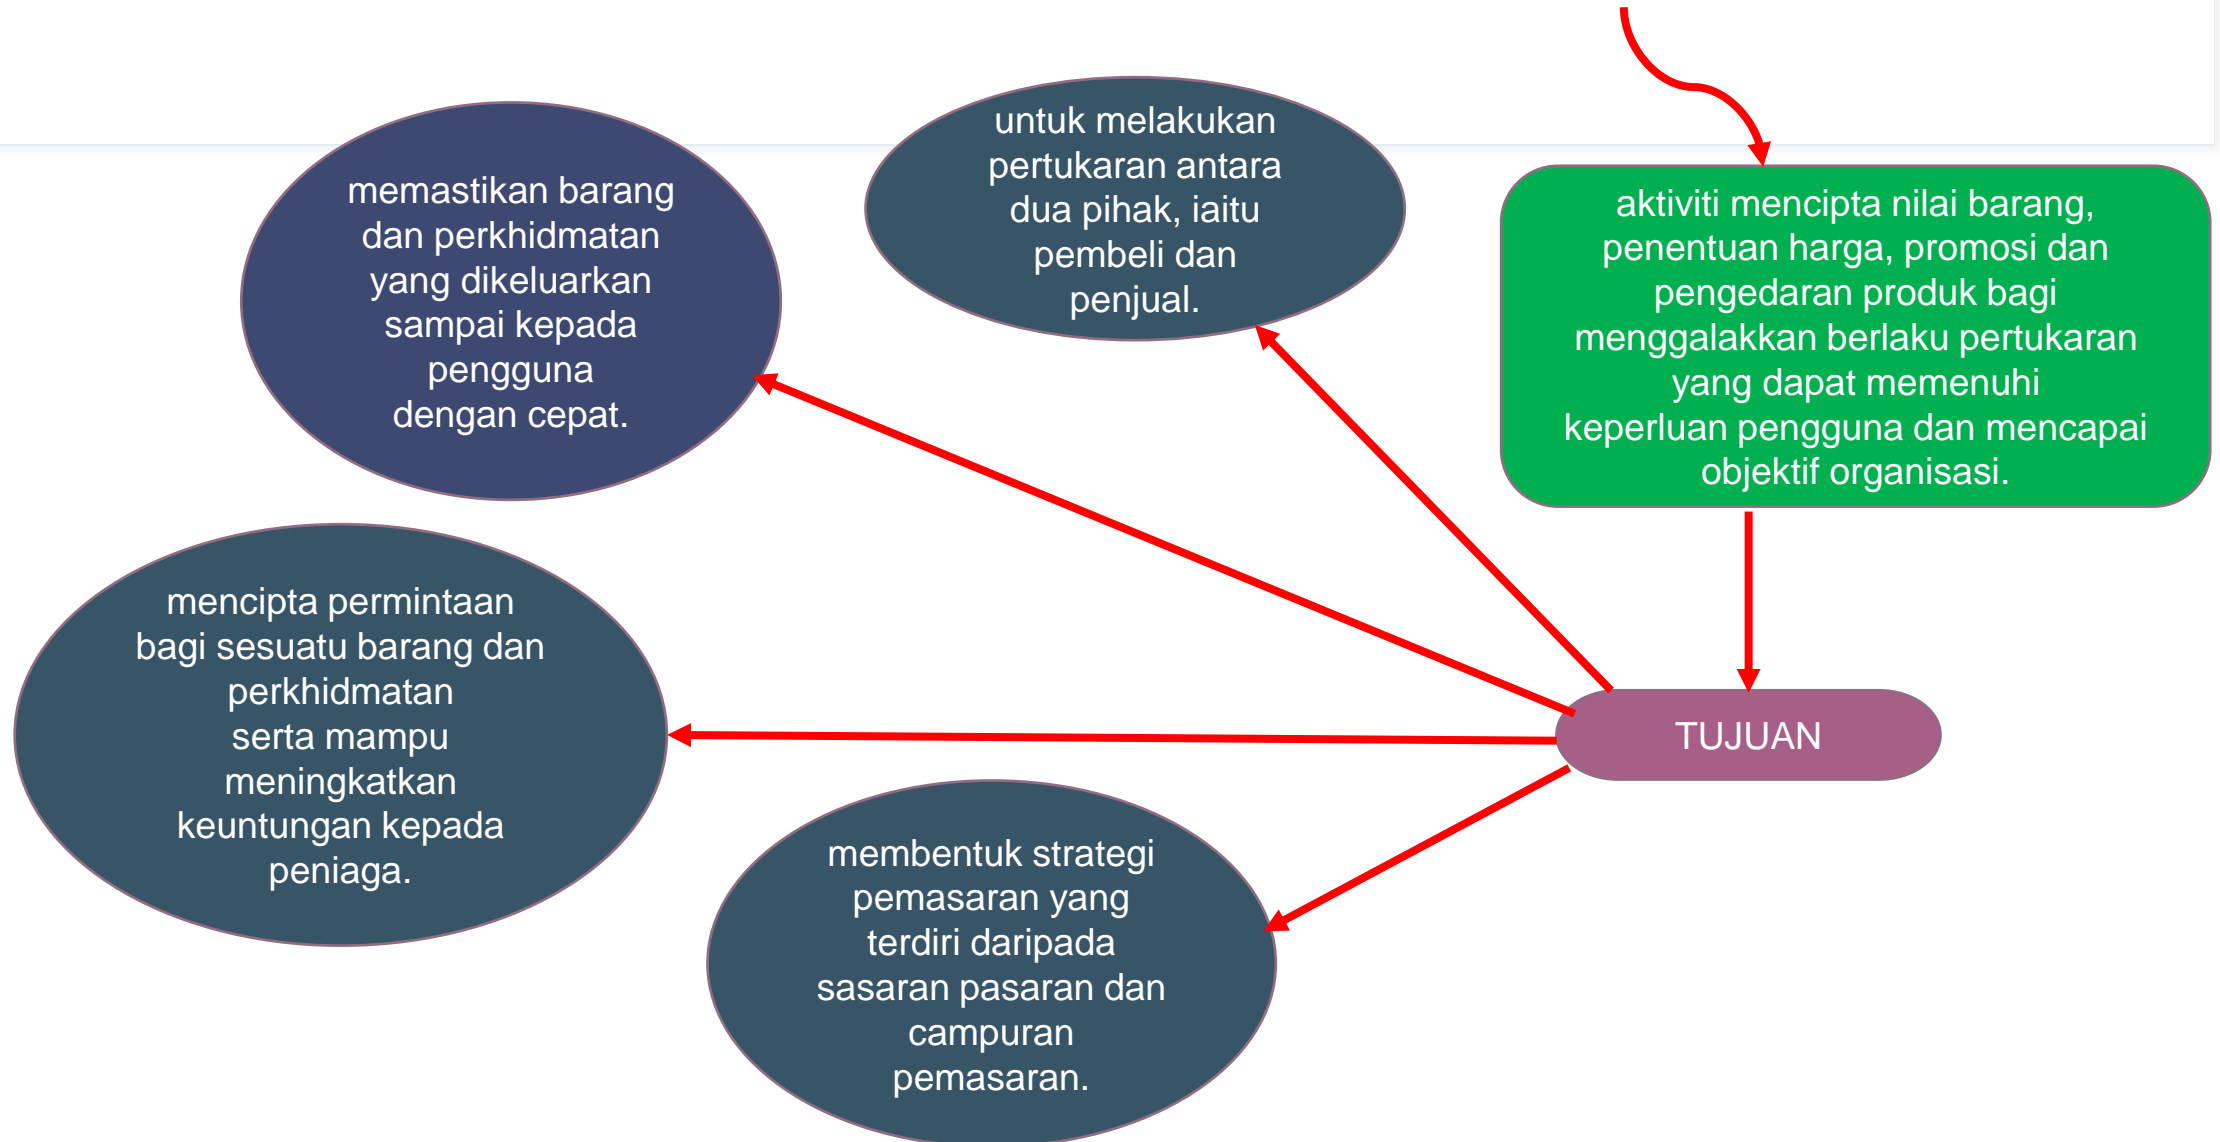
aktiviti mencipta nilai barang, penentuan harga, promosi dan pengedaran produk bagi menggalakkan berlaku pertukaran yang dapat memenuhi keperluan pengguna dan mencapai objektif organisasi.

TUJUAN

untuk melakukan pertukaran antara dua pihak, iaitu pembeli dan penjual.

memastikan barang dan perkhidmatan yang dikeluarkan sampai kepada pengguna dengan cepat.

mencipta permintaan bagi sesuatu barang dan perkhidmatan serta mampu meningkatkan keuntungan kepada peniaga.

membentuk strategi pemasaran yang terdiri daripada sasaran pasaran dan campuran pemasaran.